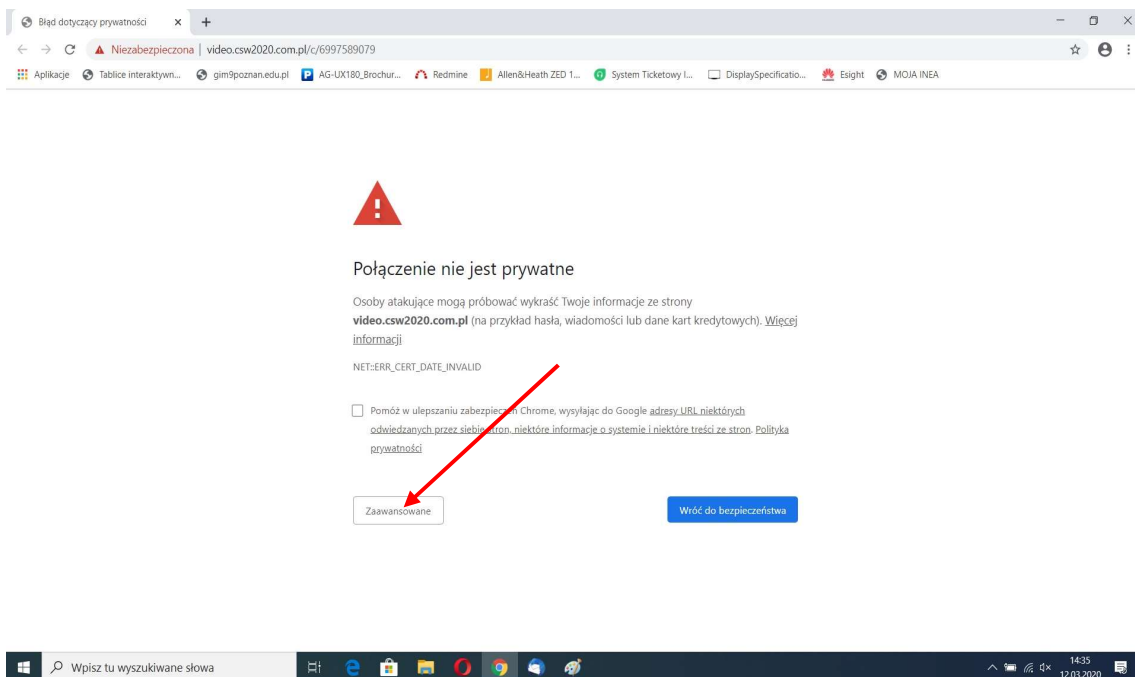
Błąd dotyczący prywatności × +

Niezabezpieczona | video.csw2020.com.pl/c/6997589079

Aplikacje Tablice interaktywn... gim9poznan.edu.pl AG-UX180_Brochur... Redmine Allen&Heath ZED 1... System Ticketowy I... DisplaySpecificatio... Esight MOJA INEA

Połączenie nie jest prywatne

Osoby atakujące mogą próbować wykraść Twoje informacje ze strony **video.csw2020.com.pl** (na przykład hasła, wiadomości lub dane kart kredytowych). Więcej informacji

NET::ERR_CERT_DATE_INVALID

Pomóż w ulepszaniu zabezpieczeń Chrome, wysyłając do Google adresy URL niektórych odwiedzanych przez siebie stron, niektóre informacje o systemie i niektóre treści ze stron. Polityka prywatności

Zaawansowane

Wróć do bezpieczeństwa

Wpisz tu wyszukiwane słowa

14:35
12.03.2020